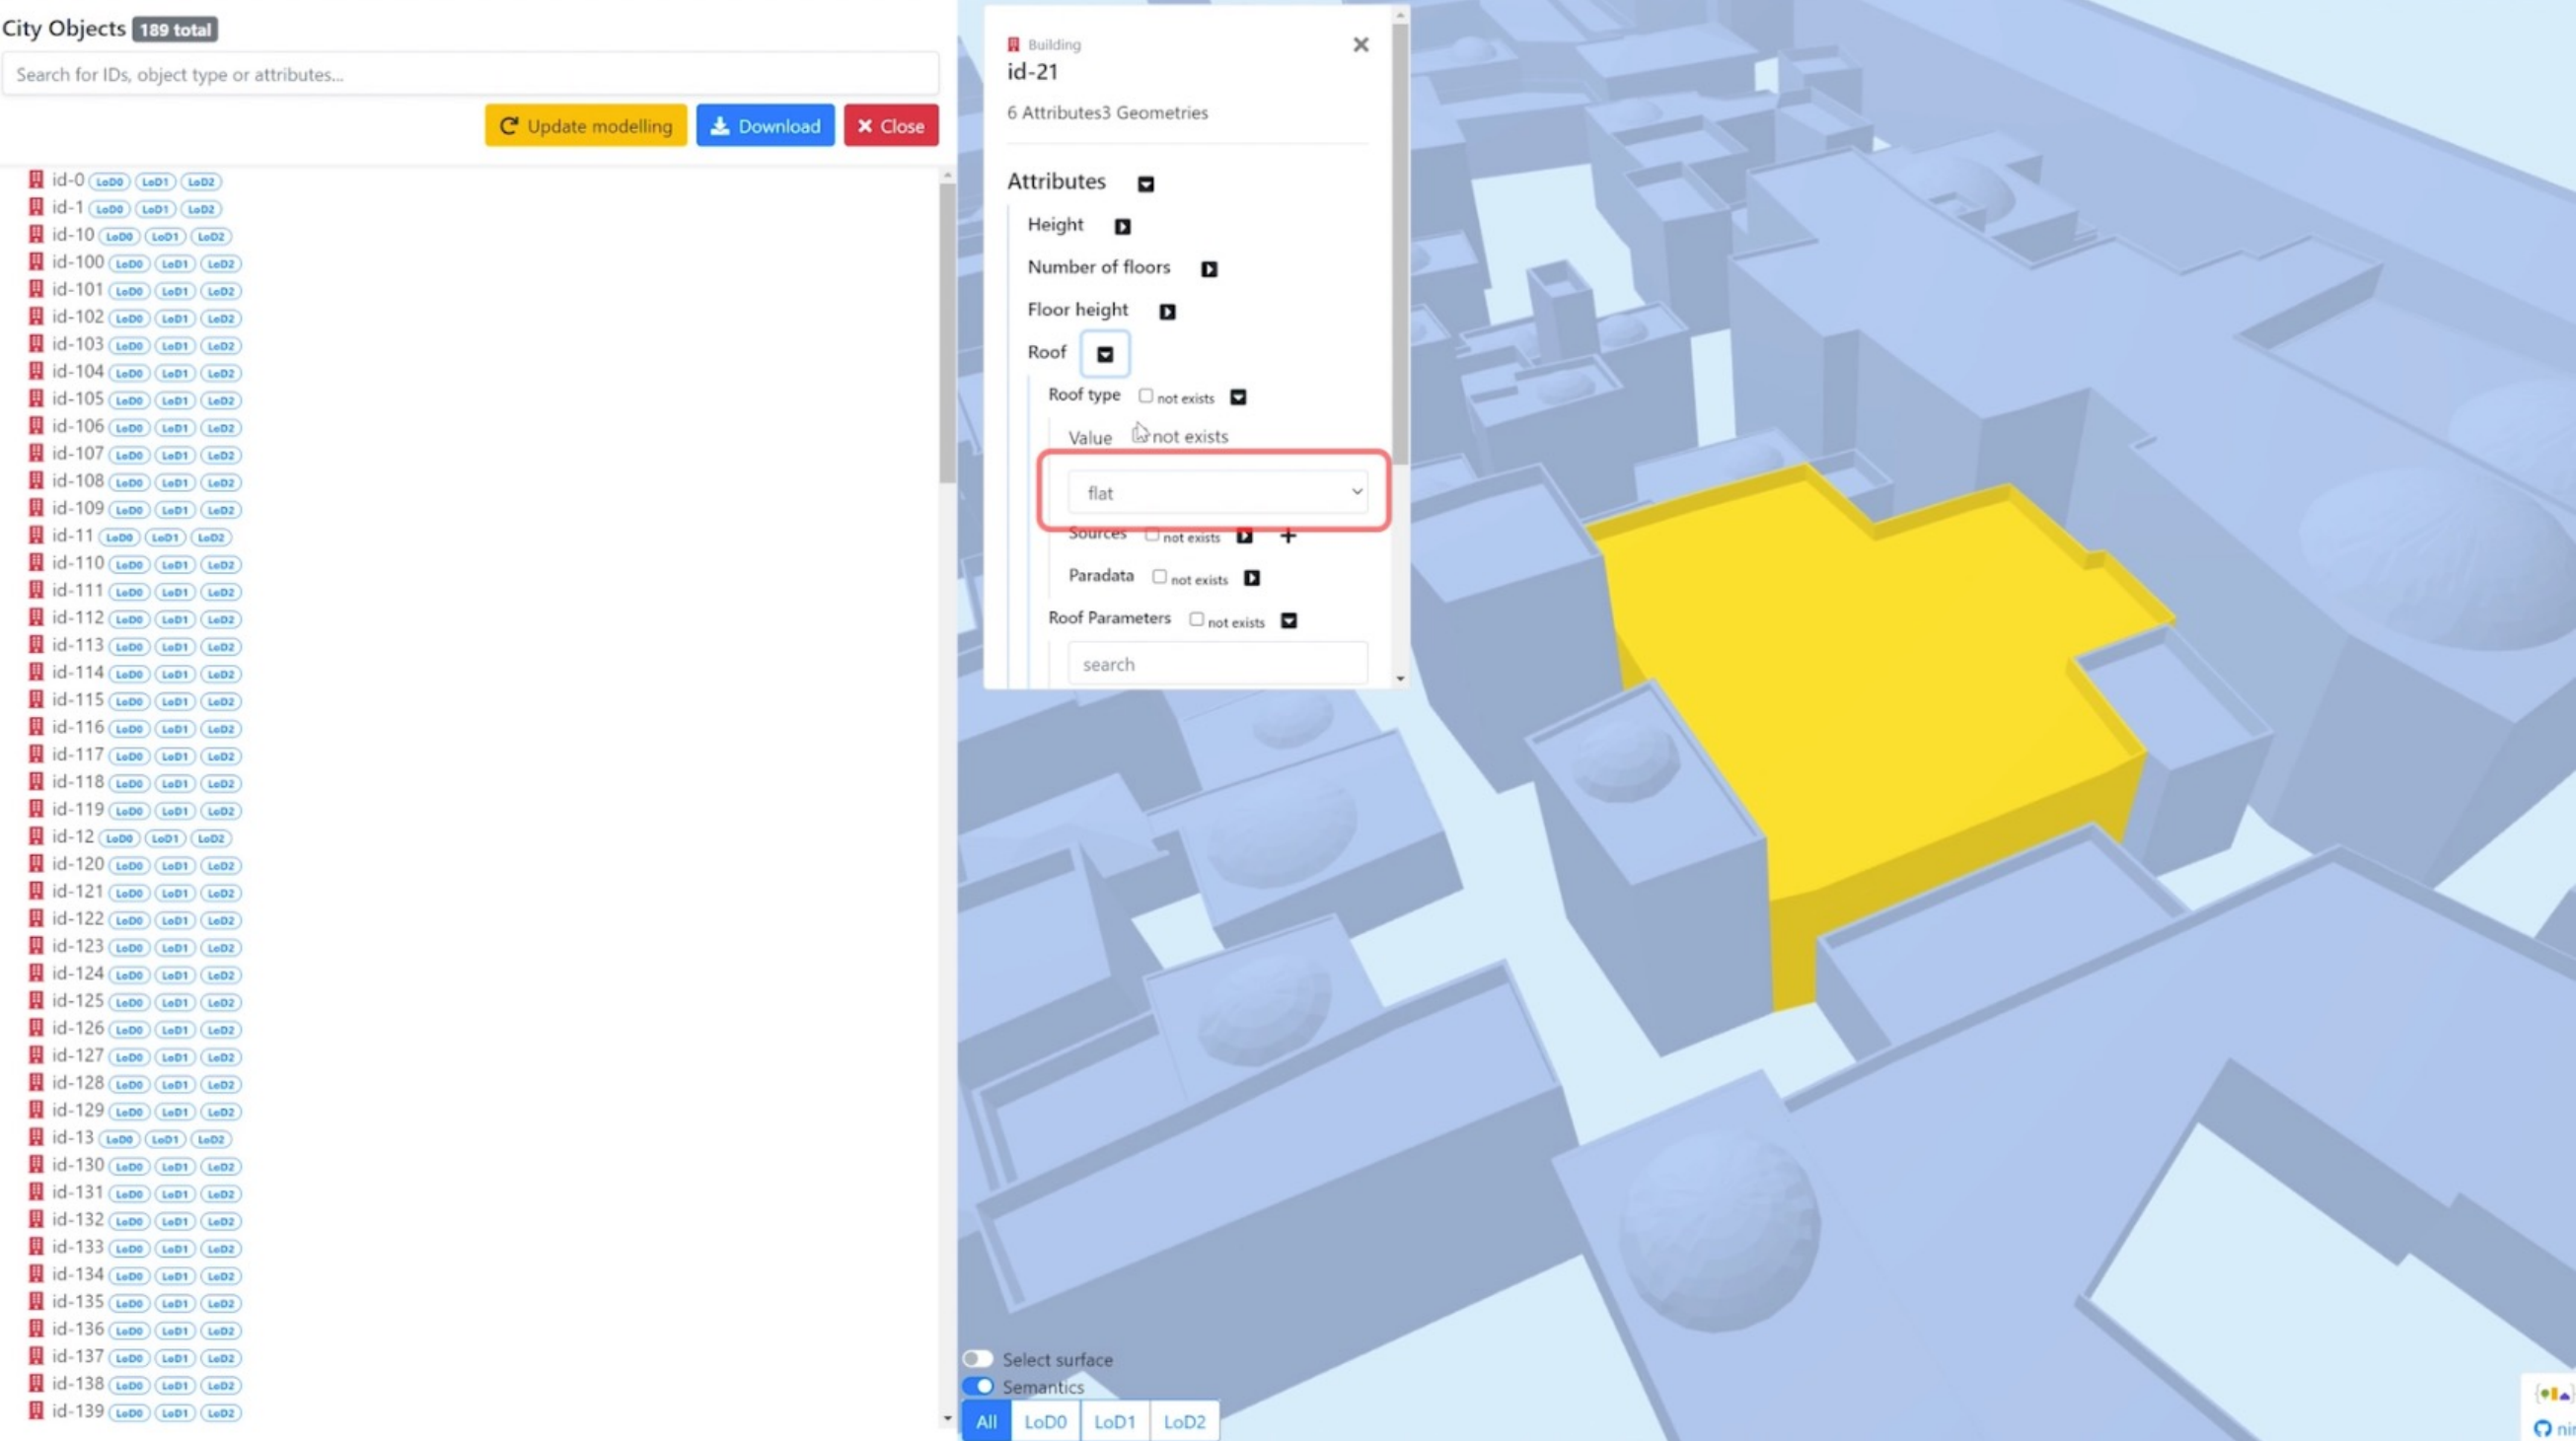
City Objects 189 total

Search for IDs, object type or attributes...

Update modelling Download Close

id-0 LoD0 LoD1 LoD2
id-1 LoD0 LoD1 LoD2
id-10 LoD0 LoD1 LoD2
id-100 LoD0 LoD1 LoD2
id-101 LoD0 LoD1 LoD2
id-102 LoD0 LoD1 LoD2
id-103 LoD0 LoD1 LoD2
id-104 LoD0 LoD1 LoD2
id-105 LoD0 LoD1 LoD2
id-106 LoD0 LoD1 LoD2
id-107 LoD0 LoD1 LoD2
id-108 LoD0 LoD1 LoD2
id-109 LoD0 LoD1 LoD2
id-11 LoD0 LoD1 LoD2
id-110 LoD0 LoD1 LoD2
id-111 LoD0 LoD1 LoD2
id-112 LoD0 LoD1 LoD2
id-113 LoD0 LoD1 LoD2
id-114 LoD0 LoD1 LoD2
id-115 LoD0 LoD1 LoD2
id-116 LoD0 LoD1 LoD2
id-117 LoD0 LoD1 LoD2
id-118 LoD0 LoD1 LoD2
id-119 LoD0 LoD1 LoD2
id-12 LoD0 LoD1 LoD2
id-120 LoD0 LoD1 LoD2
id-121 LoD0 LoD1 LoD2
id-122 LoD0 LoD1 LoD2
id-123 LoD0 LoD1 LoD2
id-124 LoD0 LoD1 LoD2
id-125 LoD0 LoD1 LoD2
id-126 LoD0 LoD1 LoD2
id-127 LoD0 LoD1 LoD2
id-128 LoD0 LoD1 LoD2
id-129 LoD0 LoD1 LoD2
id-13 LoD0 LoD1 LoD2
id-130 LoD0 LoD1 LoD2
id-131 LoD0 LoD1 LoD2
id-132 LoD0 LoD1 LoD2
id-133 LoD0 LoD1 LoD2
id-134 LoD0 LoD1 LoD2
id-135 LoD0 LoD1 LoD2
id-136 LoD0 LoD1 LoD2
id-137 LoD0 LoD1 LoD2
id-138 LoD0 LoD1 LoD2
id-139 LoD0 LoD1 LoD2

Building
id-21
6 Attributes3 Geometries

Attributes
Height
Number of floors
Floor height
Roof
Roof type not exists
Value not exists
flat
Sources not exists
Paradata not exists
Roof Parameters not exists
search

Select surface
Semantics
All LoD0 LoD1 LoD2